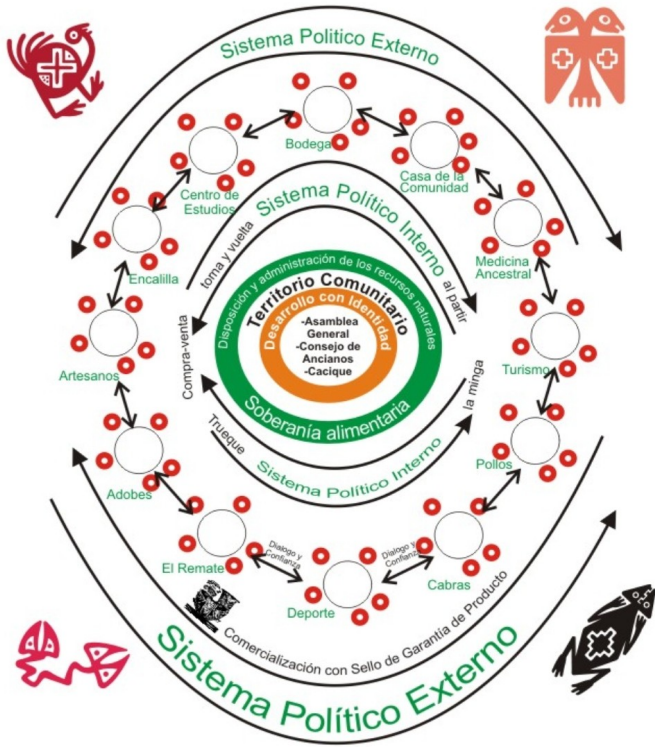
Sistema Político Externo

Bodega

Centro de Estudios

Casa de la Comunidad

Sistema Político Interno

Medicina Ancestral

Encalilla

toma y vuelta

al partir

Disposición y administración de los recursos naturales

Territorio Comunitario

Desarrollo con Identidad

-Asamblea General
-Consejo de Ancianos
-Cacique

Artesanos

Compra-venta

Turismo

Soberanía alimentaria

la minga

Trueque

Sistema Político Interno

Pollos

Adobes

Dialogo y Confianza

Dialogo y Confianza

El Remate

Cabras

Deporte

Comercialización con Sello de Garantía de Producto

Sistema Político Externo